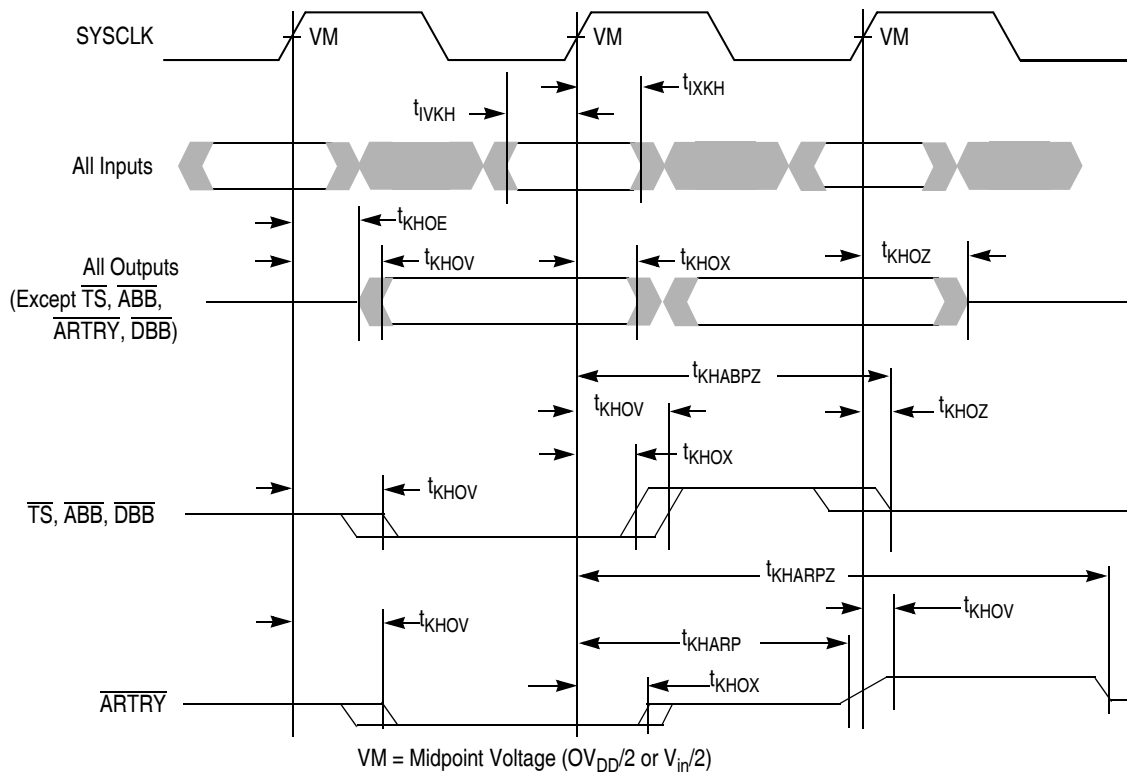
SYSCLK

VM

VM

VM

$t_{IXKH}$

$t_{IVKH}$

All Inputs

$t_{KHOE}$

All Outputs (Except $\overline{TS}$, $\overline{ABB}$, $\overline{ARTRY}$, $\overline{DBB}$)

$t_{KHOV}$

$t_{KHOX}$

$t_{KHOZ}$

$t_{KHABPZ}$

$t_{KHOV}$

$t_{KHOZ}$

$t_{KHOX}$

$\overline{TS}$, $\overline{ABB}$, $\overline{DBB}$

$t_{KHOV}$

$t_{KHARPZ}$

$t_{KHOV}$

$t_{KHOV}$

$t_{KHARP}$

$\overline{ARTRY}$

$t_{KHOX}$

VM = Midpoint Voltage ($OV_{DD}/2$ or $V_{in}/2$)